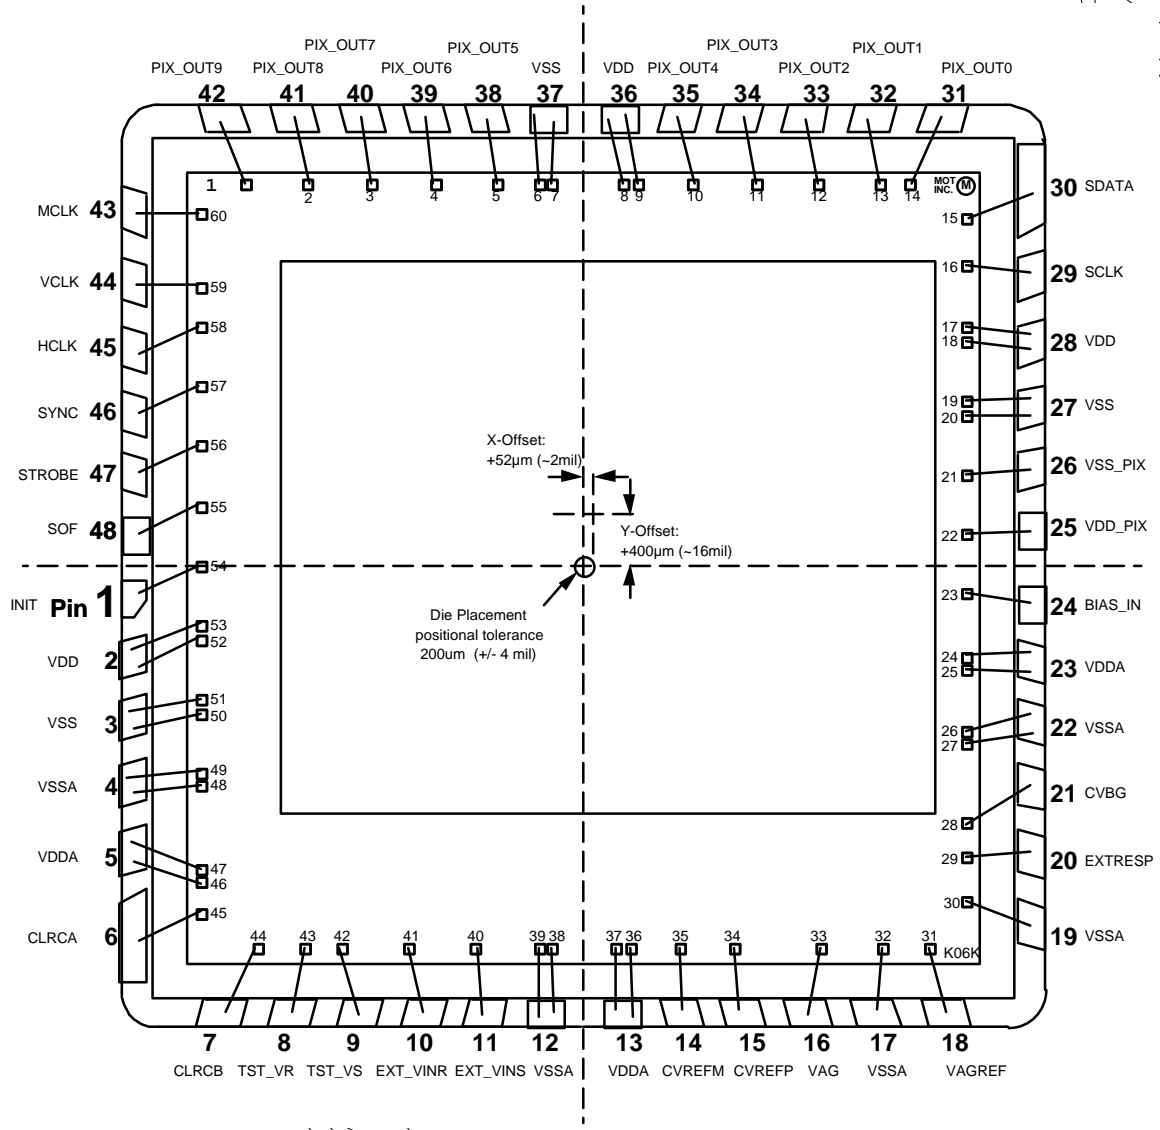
PIX_OUT9 42
PIX_OUT8 41
PIX_OUT7 40
PIX_OUT6 39
PIX_OUT5 38
VSS 37
VDD 36
PIX_OUT4 35
PIX_OUT3 34
PIX_OUT2 33
PIX_OUT1 32
PIX_OUT0 31

1 2 3 4 5 6 7 8 9 10 11 12 13 14
MOT INC. M

MCLK 43 60
VCLK 44 59
HCLK 45 58
SYNC 46 57
STROBE 47 56
SOF 48 55
INIT Pin 1 54
VDD 2 53 52
VSS 3 51 50
VSSA 4 49 48
VDDA 5 47 46
CLRCA 6 45

15 30 SDATA
16 29 SCLK
17 18 28 VDD
19 20 27 VSS
21 26 VSS_PIX
22 25 VDD_PIX
23 24 BIAS_IN
24 25 23 VDDA
26 27 22 VSSA
28 21 CVBG
29 20 EXTRESP
30 19 VSSA

X-Offset:
+52µm (~2mil)

Y-Offset:
+400µm (~16mil)

Die Placement
positional tolerance
200um (+/- 4 mil)

44 43 42 41 40 39 38 37 36 35 34 33 32 31
K06K

7 CLRCB
8 TST_VR
9 TST_VS
10 EXT_VINR
11 EXT_VINS
12 VSSA
13 VDDA
14 CVREFM
15 CVREFP
16 VAG
17 VSSA
18 VAGREF